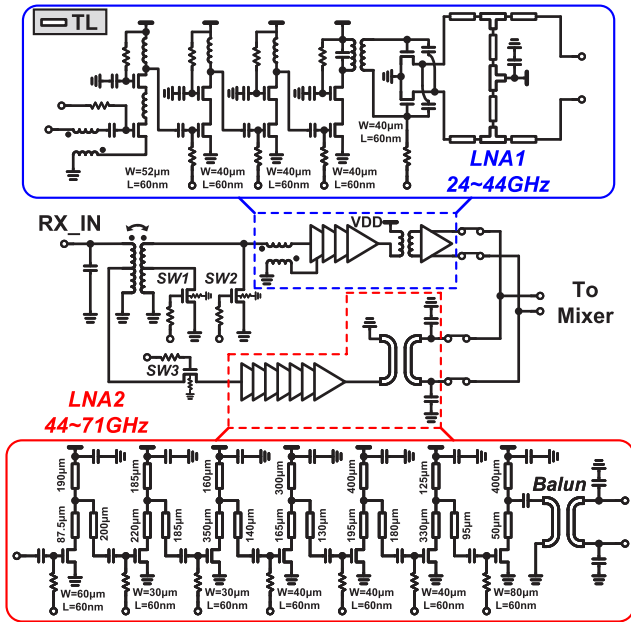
TL

W=52µm
L=60nm

W=40µm
L=60nm

W=40µm
L=60nm

W=40µm
L=60nm

W=40µm
L=60nm

LNA1
24~44GHz

RX_IN

VDD

SW1

SW2

SW3

To
Mixer

LNA2
44~71GHz

190µm
87.5µm
200µm
W=60µm
L=60nm

185µm
220µm
185µm
W=30µm
L=60nm

160µm
350µm
140µm
W=30µm
L=60nm

300µm
165µm
130µm
W=40µm
L=60nm

400µm
195µm
180µm
W=40µm
L=60nm

125µm
330µm
95µm
W=40µm
L=60nm

400µm
50µm
W=80µm
L=60nm

Balun